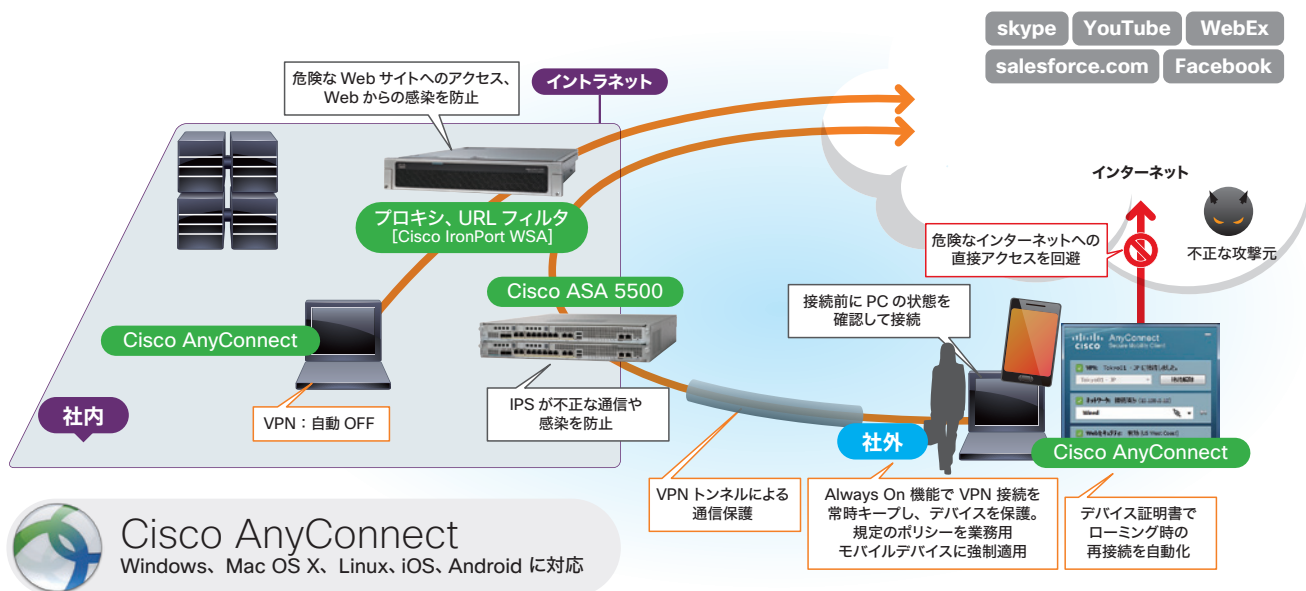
skype
YouTube
WebEx
salesforce.com
Facebook

危険な Web サイトへのアクセス、Web からの感染を防止

イントラネット

インターネット

プロキシ、URL フィルタ
[Cisco IronPort WSA]

危険なインターネットへの直接アクセスを回避

不正な攻撃元

Cisco ASA 5500

接続前に PC の状態を確認して接続

Cisco AnyConnect

社内

VPN：自動 OFF

IPS が不正な通信や感染を防止

社外

Cisco AnyConnect

VPN トンネルによる通信保護

Always On 機能で VPN 接続を常時キープし、デバイスを保護。規定のポリシーを業務用モバイルデバイスに強制適用

デバイス証明書でローミング時の再接続を自動化

Cisco AnyConnect
Windows、Mac OS X、Linux、iOS、Android に対応